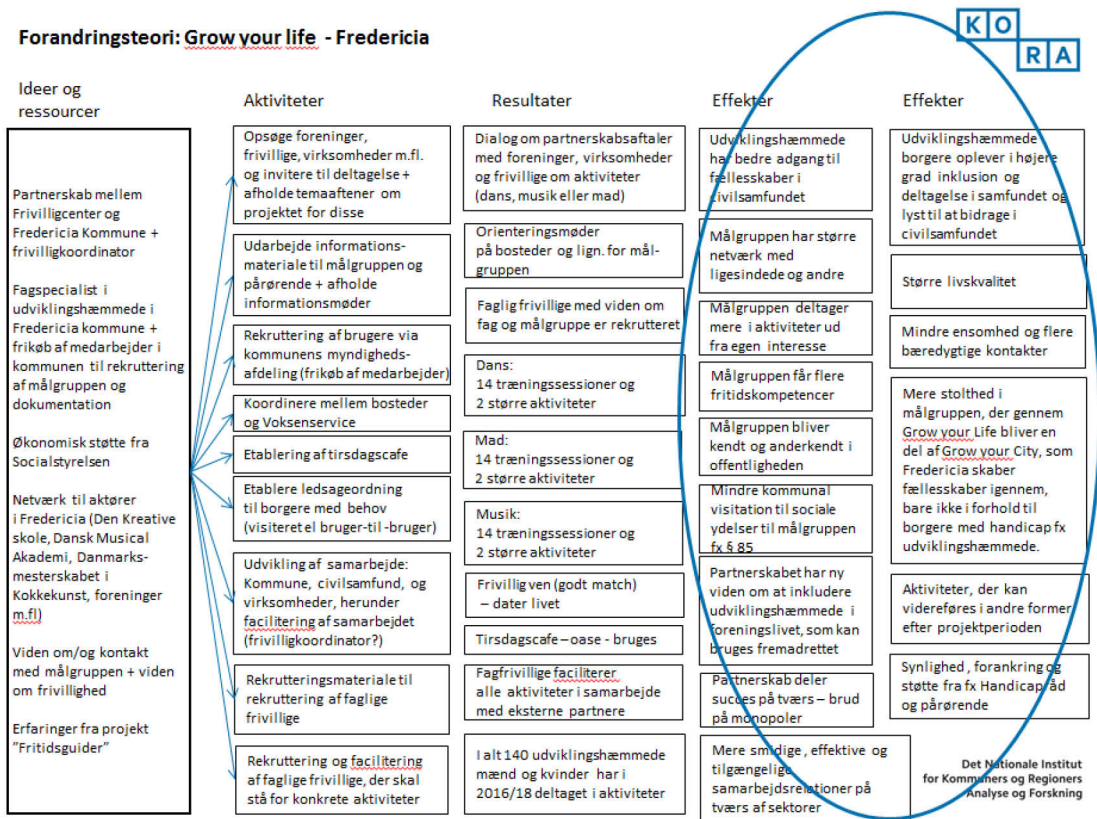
Forandringsteori: Grow your life - Fredericia

KORA

Ideer og ressourcer

Partnerskab mellem Frivilligcenter og Fredericia Kommune + frivilligkoordinator

Fagspecialist i udviklingshæmmede i Fredericia kommune + frikøb af medarbejder i kommunen til rekruttering af målgruppen og dokumentation

Økonomisk støtte fra Socialstyrelsen

Netværk til aktører i Fredericia (Den Kreative skole, Dansk Musical Akademi, Danmarksmesterskabet i Kokkekunst, foreninger m.fl)

Viden om/og kontakt med målgruppen + viden om frivillighed

Erfaringer fra projekt "Fritidsguider"

Aktiviteter

Opsøge foreninger, frivillige, virksomheder m.fl. og invitere til deltagelse + afholde temaaftener om projektet for disse

Udarbejde informationsmateriale til målgruppen og pårørende + afholde informationsmøder

Rekruttering af brugere via kommunens myndighedsafdeling (frikøb af medarbejder)

Koordinere mellem bosteder og Voksenservice

Etablering af tirsdagscafe

Etablere ledsageordning til borgere med behov (visiteret el bruger-til -bruger)

Udvikling af samarbejde: Kommune, civilsamfund, og virksomheder, herunder facilitering af samarbejdet (frivilligkoordinator?)

Rekrutteringsmateriale til rekruttering af faglige frivillige

Rekruttering og facilitering af faglige frivillige, der skal stå for konkrete aktiviteter

Resultater

Dialog om partnerskabsaftaler med foreninger, virksomheder og frivillige om aktiviteter (dans, musik eller mad)

Orienteringsmøder på bosteder og lign. for målgruppen

Faglig frivillige med viden om fag og målgruppe er rekrutteret

Dans: 14 træningssessioner og 2 større aktiviteter

Mad: 14 træningssessioner og 2 større aktiviteter

Musik: 14 træningssessioner og 2 større aktiviteter

Frivillig ven (godt match) – dater livet

Tirsdagscafe – oase - bruges

Fagfrivillige faciliterer alle aktiviteter i samarbejde med eksterne partnere

I alt 140 udviklingshæmmede mænd og kvinder har i 2016/18 deltaget i aktiviteter

Effekter

Udviklingshæmmede har bedre adgang til fællesskaber i civilsamfundet

Målgruppen har større netværk med ligesindede og andre

Målgruppen deltager mere i aktiviteter ud fra egen interesse

Målgruppen får flere fritidskompetencer

Målgruppen bliver kendt og anderkendt i offentligheden

Mindre kommunal visitation til sociale ydelser til målgruppen fx § 85

Partnerskabet har ny viden om at inkludere udviklingshæmmede i foreningslivet, som kan bruges fremadrettet

Partnerskab deler succes på tværs – brud på monopoler

Mere smidige , effektive og tilgængelige samarbejdsrelationer på tværs af sektorer

Effekter

Udviklingshæmmede borgere oplever i højere grad inklusion og deltagelse i samfundet og lyst til at bidrage i civilsamfundet

Større livskvalitet

Mindre ensomhed og flere bæredygtige kontakter

Mere stolthed i målgruppen, der gennem Grow your Life bliver en del af Grow your City, som Fredericia skaber fællesskaber igennem, bare ikke i forhold til borgere med handicap fx udviklingshæmmede.

Aktiviteter, der kan videreføres i andre former efter projektperioden

Synlighed , forankring og støtte fra fx Handicapråd og pårørende

Det Nationale Institut for Kommuners og Regioners Analyse og Forskning